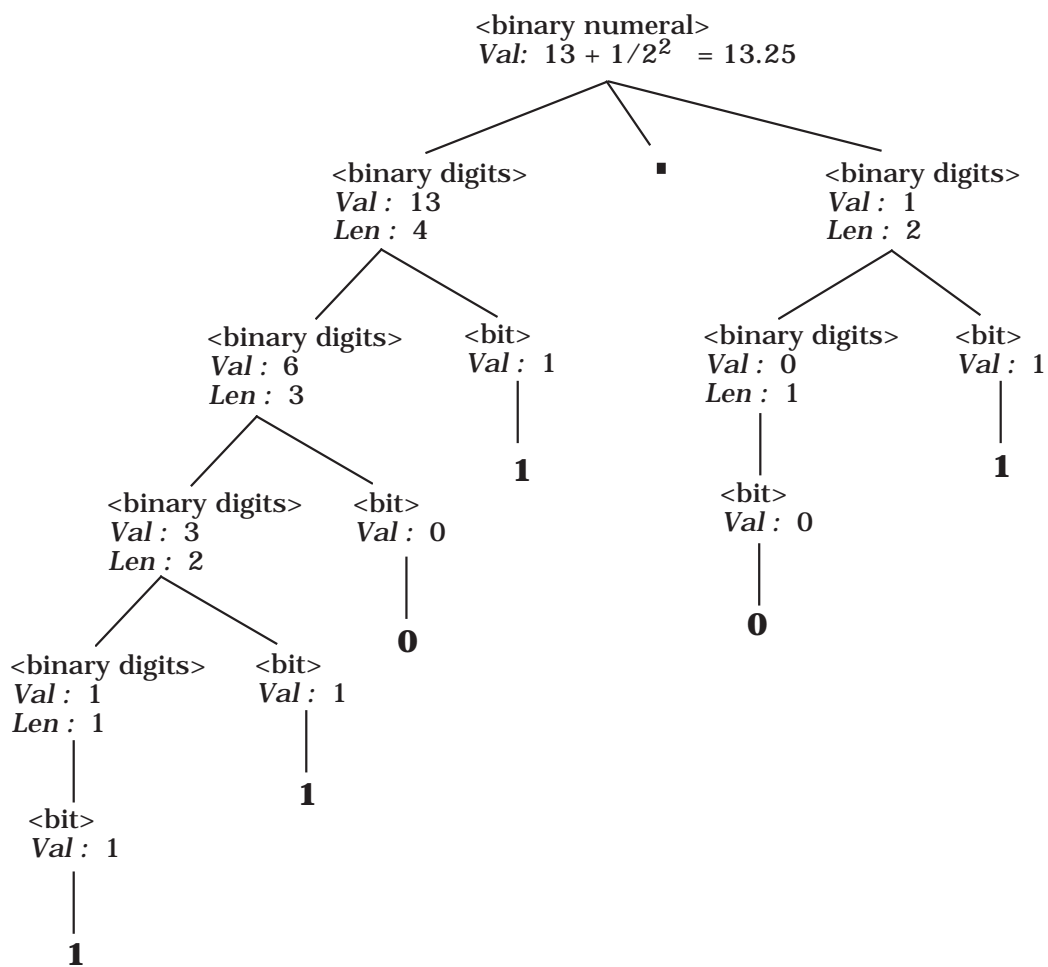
<binary numeral>
Val: $13 + 1/2^2 = 13.25$

<binary digits>
Val : 13
Len : 4

.

<binary digits>
Val : 1
Len : 2

<binary digits>
Val : 6
Len : 3

<bit>
Val : 1

1

<binary digits>
Val : 0
Len : 1

<bit>
Val : 1

1

<binary digits>
Val : 3
Len : 2

<bit>
Val : 0

0

<bit>
Val : 0

0

<binary digits>
Val : 1
Len : 1

<bit>
Val : 1

1

<bit>
Val : 1

1